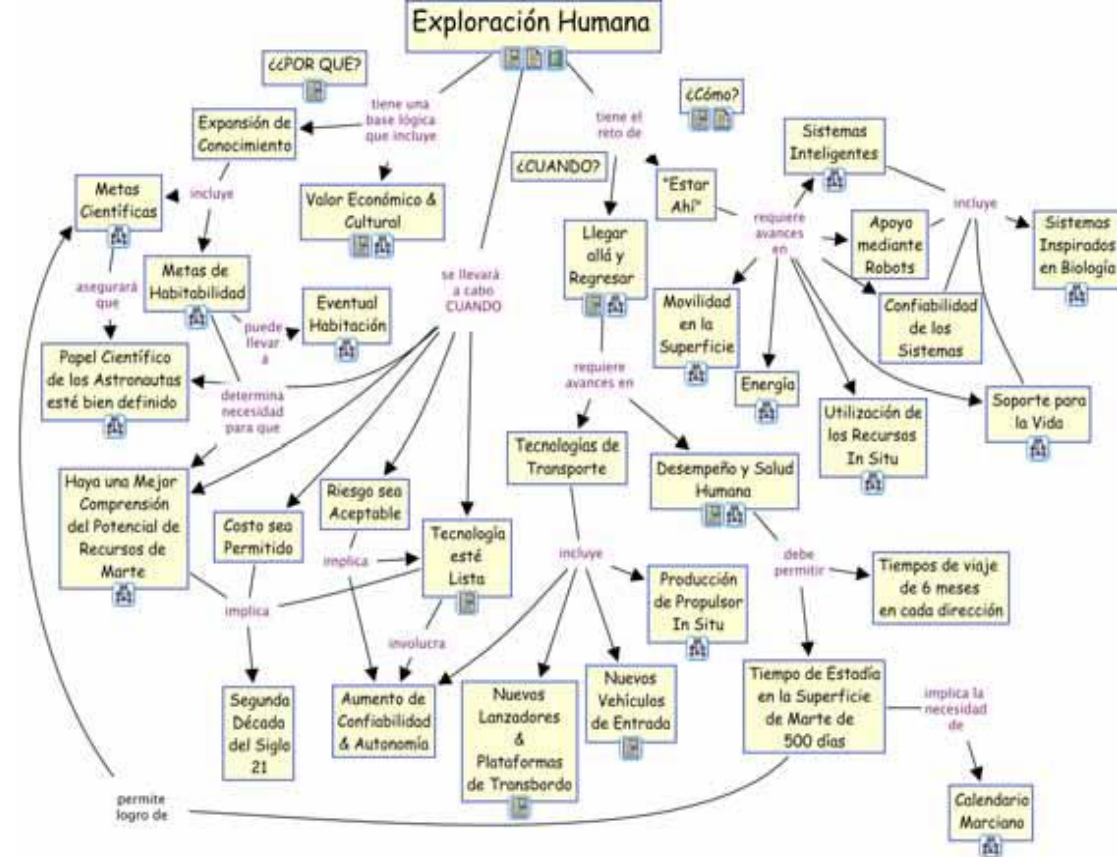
Exploración Humana

¿¿POR QUE?

tiene una base lógica que incluye

Expansión de Conocimiento

Metas Científicas

incluye

Valor Económico & Cultural

asegurará que

Metas de Habitabilidad

puede llevar a

Eventual Habitación

Papel Científico de los Astronautas esté bien definido

determina necesidad para que

se llevará a cabo CUANDO

Haya una Mejor Comprensión del Potencial de Recursos de Marte

Costo sea Permitido

Riesgo sea Aceptable

implica

Tecnología esté Lista

implica

involucra

Segunda Década del Siglo 21

Aumento de Confiabilidad & Autonomía

permite logro de

¿Cómo?

tiene el reto de

¿CUANDO?

"Estar Ahí"

Llegar allá y Regresar

requiere avances en

Sistemas Inteligentes

incluye

Sistemas Inspirados en Biología

Apoyo mediante Robots

requiere avances en

Movilidad en la Superficie

Confiabilidad de los Sistemas

Energía

Utilización de los Recursos In Situ

Soporte para la Vida

Tecnologías de Transporte

Desempeño y Salud Humana

incluye

Producción de Propulsor In Situ

debe permitir

Tiempos de viaje de 6 meses en cada dirección

Nuevos Lanzadores & Plataformas de Transbordo

Nuevos Vehículos de Entrada

Tiempo de Estadía en la Superficie de Marte de 500 días

implica la necesidad de

Calendario Marciano